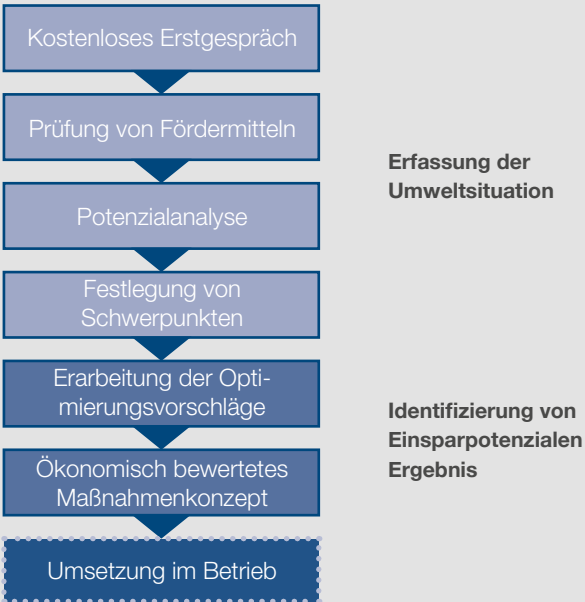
Kostenloses Erstgespräch

Prüfung von Fördermitteln

Potenzialanalyse

Festlegung von Schwerpunkten

Erarbeitung der Optimierungsvorschläge

Ökonomisch bewertetes Maßnahmenkonzept

Umsetzung im Betrieb

Erfassung der Umweltsituation

Identifizierung von Einsparpotenzialen Ergebnis